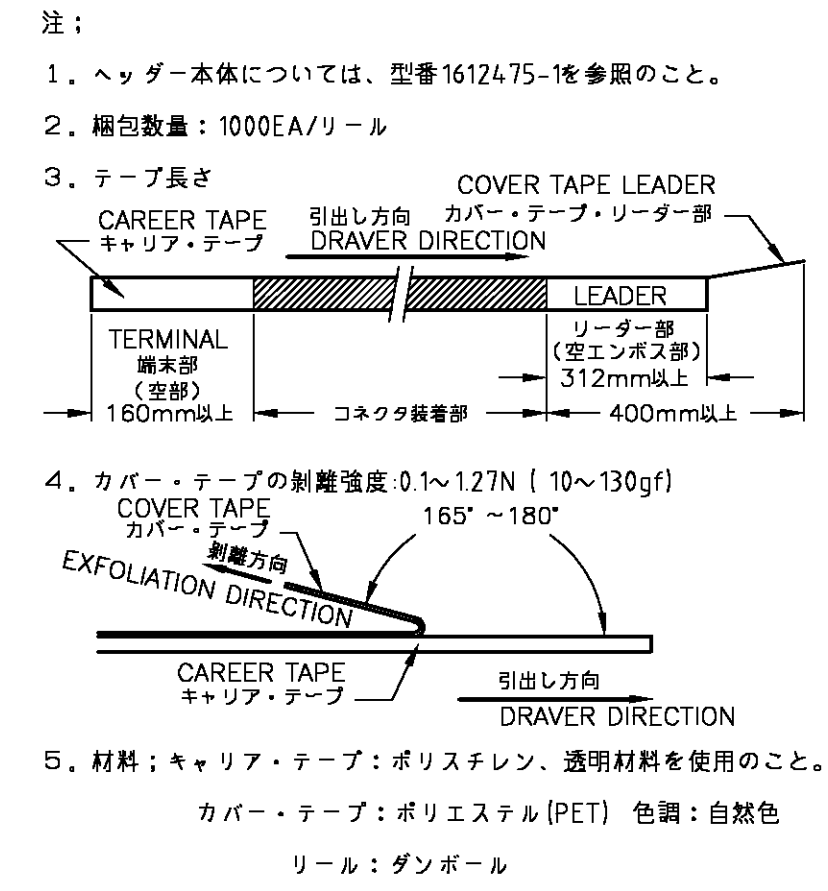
注；

1．ヘッダー本体については、型番1612475-1を参照のこと。

2．梱包数量：1000EA/リール

3．テープ長さ

COVER TAPE LEADER
カバー・テープ・リーダー部

CAREER TAPE
キャリア・テープ

引出し方向
DRAVER DIRECTION

LEADER

TERMINAL
端末部
（空部）
160mm以上

コネクタ装着部

リーダー部
（空エンボス部）
312mm以上

400mm以上

4．カバー・テープの剥離強度:0.1～1.27N（10～130gf）

COVER TAPE
カバー・テープ

165°～180°

剥離方向
EXFOLIATION DIRECTION

CAREER TAPE
キャリア・テープ

引出し方向
DRAVER DIRECTION

5．材料；キャリア・テープ：ポリスチレン、透明材料を使用のこと。

カバー・テープ：ポリエステル(PET) 色調：自然色

リール：ダンボール